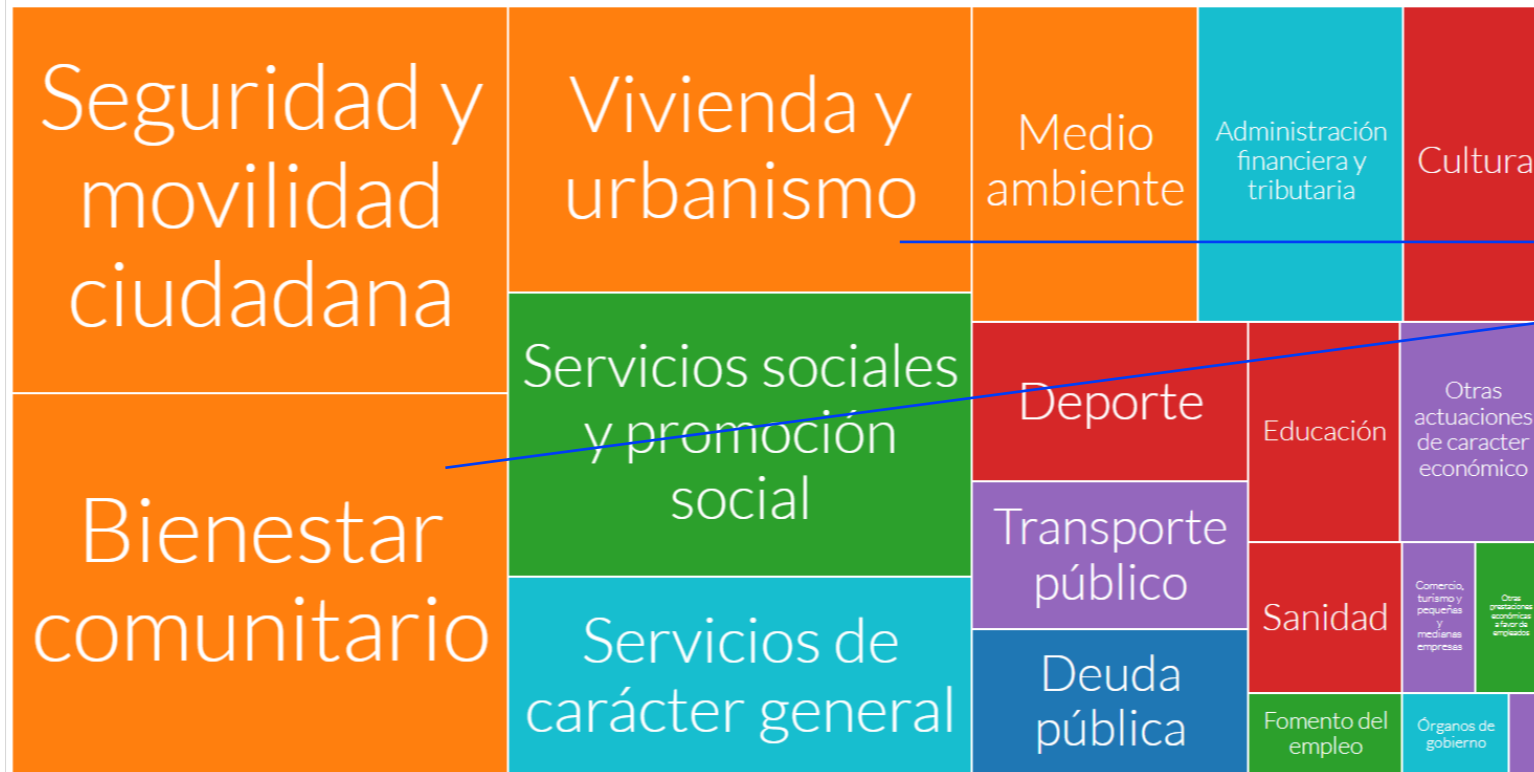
Seguridad y movilidad ciudadana

Bienestar comunitario

Vivienda y urbanismo

Servicios sociales y promoción social

Servicios de carácter general

Medio ambiente

Administración financiera y tributaria

Cultura

Deporte

Educación

Otras actuaciones de caracter económico

Transporte público

Sanidad

Comercio, turismo y pequeñas y medianas empresas

Otras prestaciones económicas a favor de empleados

Deuda pública

Fomento del empleo

Órganos de gobierno